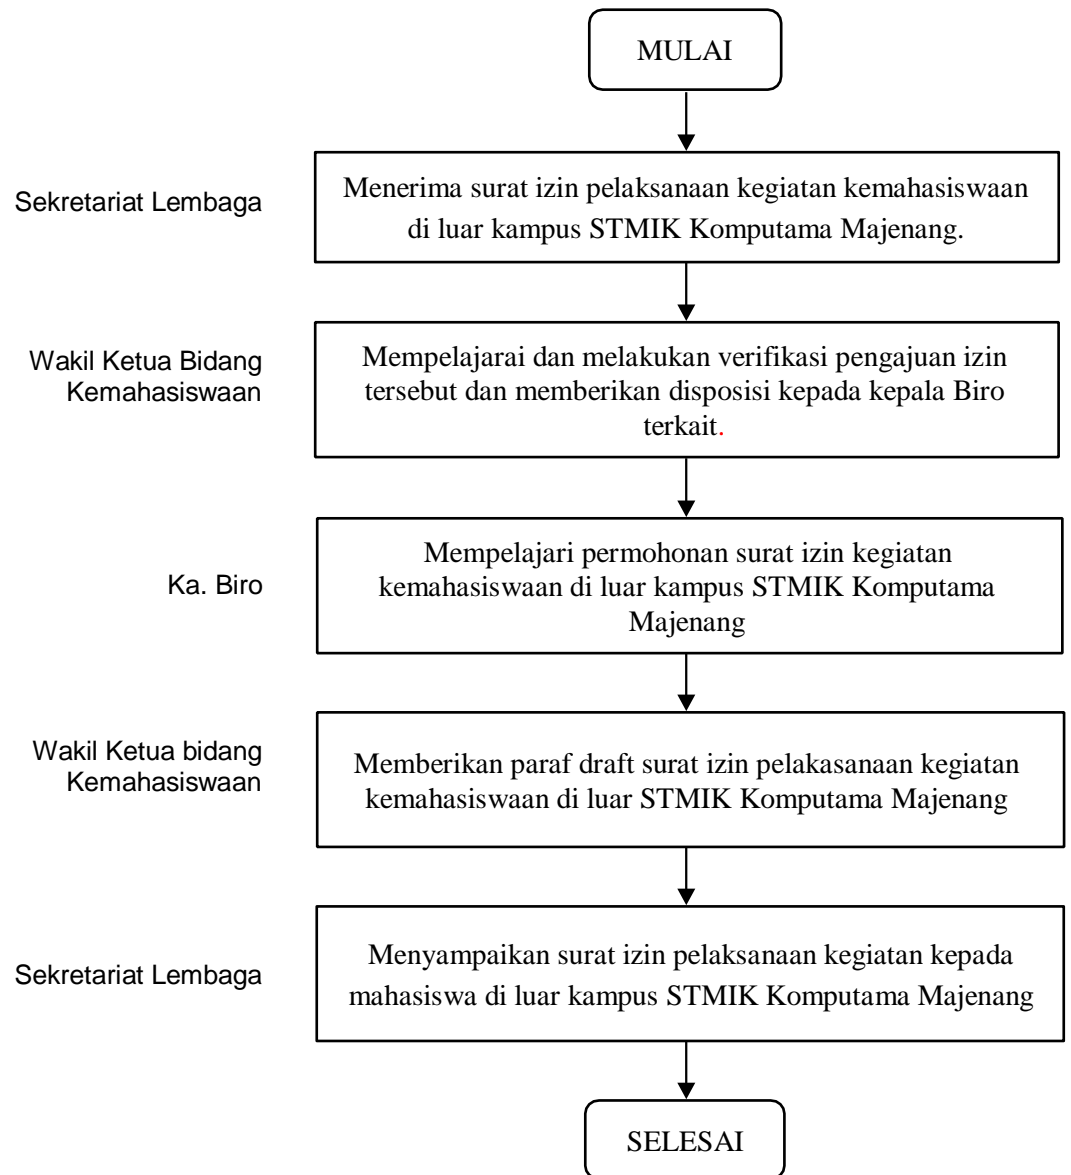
MULAI

Sekretariat Lembaga

Menerima surat izin pelaksanaan kegiatan kemahasiswaan di luar kampus STMIK Komputama Majenang.

Wakil Ketua Bidang Kemahasiswaan

Mempelajarai dan melakukan verifikasi pengajuan izin tersebut dan memberikan disposisi kepada kepala Biro terkait.

Ka. Biro

Mempelajari permohonan surat izin kegiatan kemahasiswaan di luar kampus STMIK Komputama Majenang

Wakil Ketua bidang Kemahasiswaan

Memberikan paraf draft surat izin pelakasanaan kegiatan kemahasiswaan di luar STMIK Komputama Majenang

Sekretariat Lembaga

Menyampaikan surat izin pelaksanaan kegiatan kepada mahasiswa di luar kampus STMIK Komputama Majenang

SELESAI